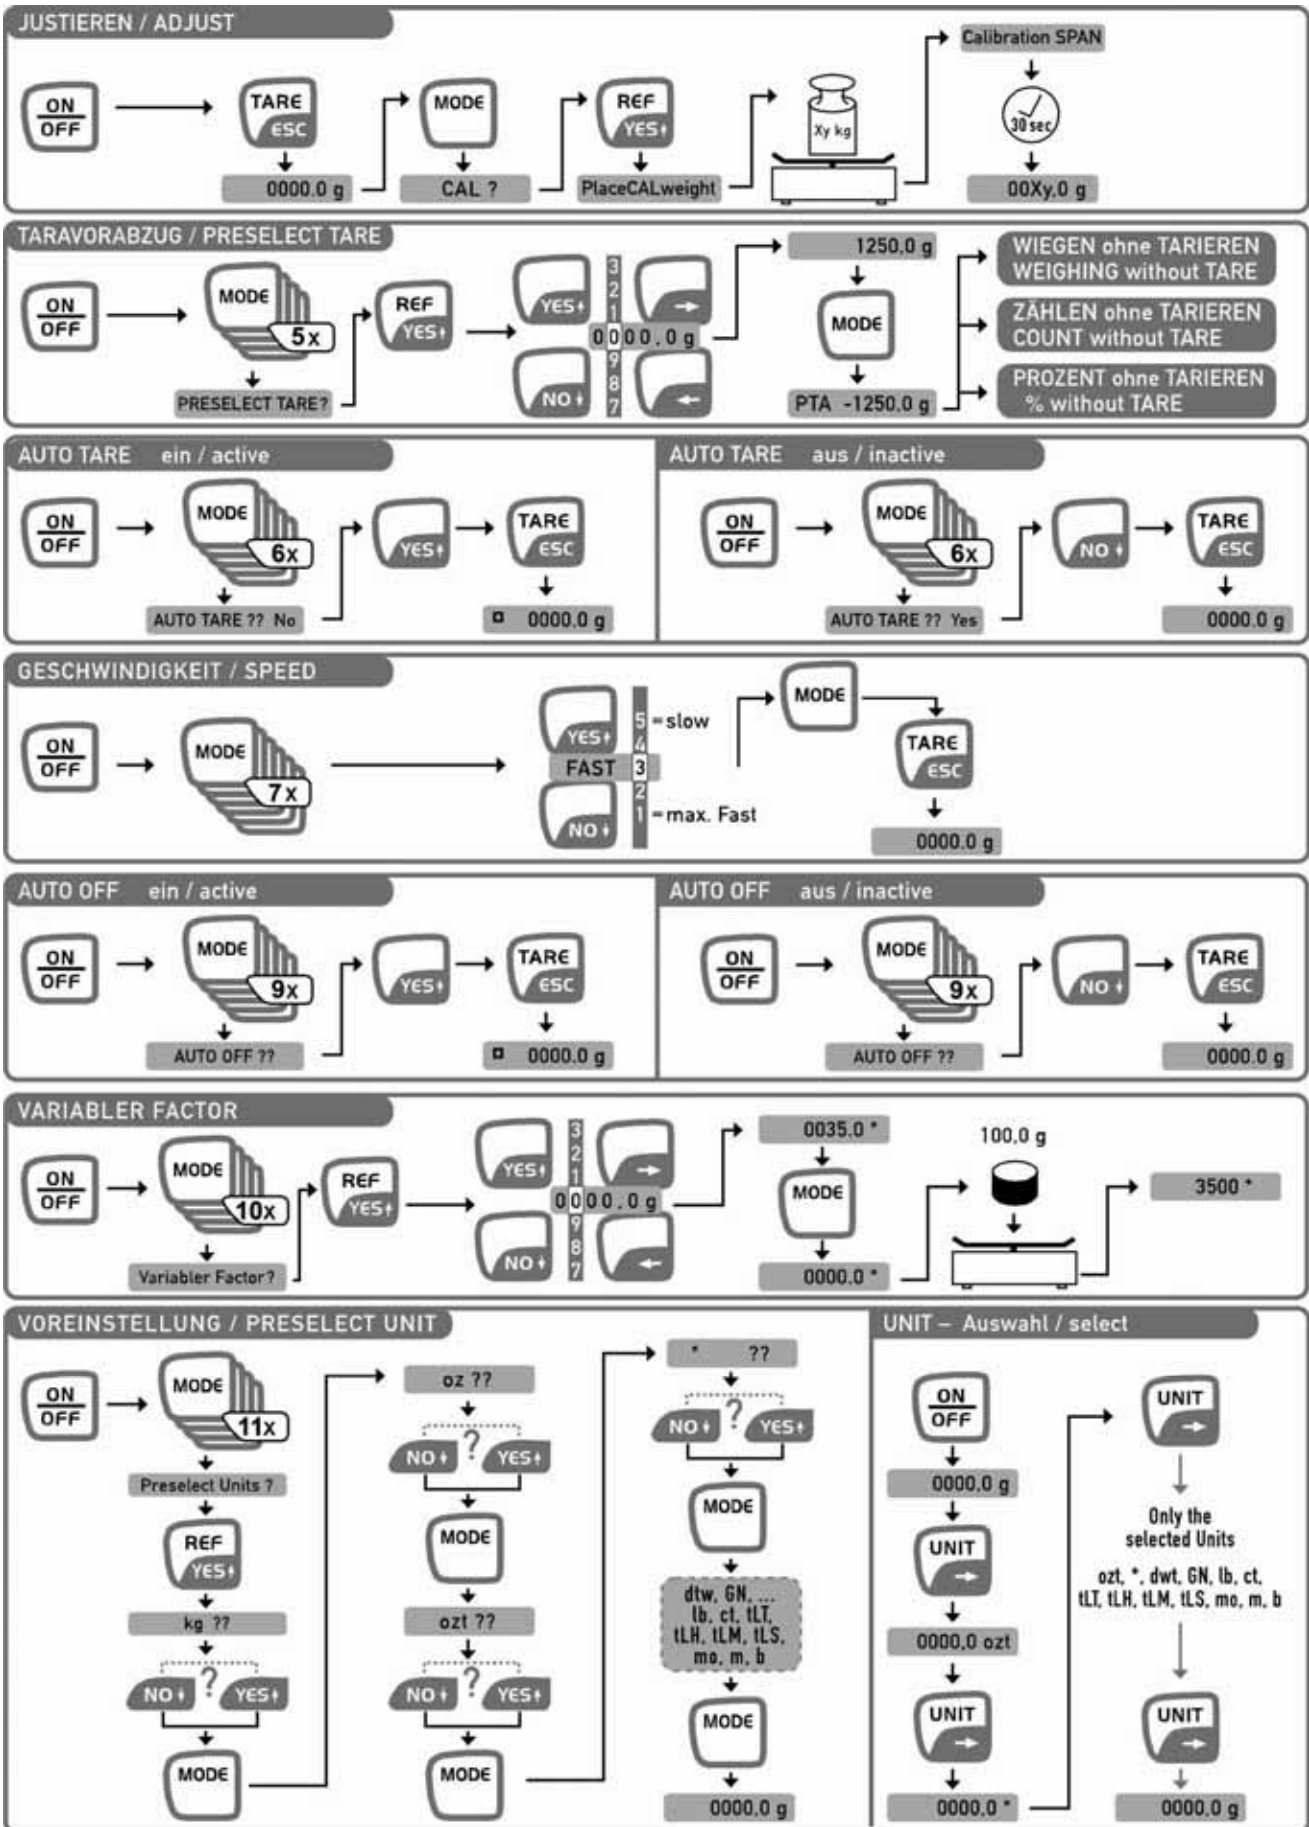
JUSTIEREN / ADJUST

ON OFF
TARE ESC
0000.0 g
MODE
CAL ?
REF YES
PlaceCALweight
Xy kg
Calibration SPAN
30 sec
00Xy,0 g

TARAVORABZUG / PRESELECT TARE

ON OFF
MODE 5x
PRESELECT TARE?
REF YES
YES
NO
3 2 1 0 9 8 7
0000.0 g
1250,0 g
MODE
PTA -1250,0 g
WIEGEN ohne TARIEREN WEIGHING without TARE
ZÄHLEN ohne TARIEREN COUNT without TARE
PROZENT ohne TARIEREN % without TARE

AUTO TARE ein / active

ON OFF
MODE 6x
AUTO TARE ?? No
YES
TARE ESC
0000.0 g

AUTO TARE aus / inactive

ON OFF
MODE 6x
AUTO TARE ?? Yes
NO
TARE ESC
0000.0 g

GESCHWINDIGKEIT / SPEED

ON OFF
MODE 7x
YES
5 = slow
4
FAST 3
2
1 = max. Fast
NO
MODE
TARE ESC
0000.0 g

AUTO OFF ein / active

ON OFF
MODE 9x
AUTO OFF ??
YES
TARE ESC
0000.0 g

AUTO OFF aus / inactive

ON OFF
MODE 9x
AUTO OFF ??
NO
TARE ESC
0000.0 g

VARIABLER FACTOR

ON OFF
MODE 10x
Variabler Factor?
REF YES
YES
NO
3 2 1 0 9 8 7
0000.0 g
0035.0 *
MODE
0000.0 *
100,0 g
3500 *

VOREINSTELLUNG / PRESELECT UNIT

ON OFF
MODE 11x
Preselect Units ?
REF YES
kg ??
NO ? YES
MODE
oz ??
NO ? YES
MODE
ozt ??
NO ? YES
MODE
* ??
NO ? YES
MODE
dtw, GN, ... lb, ct, tLT, tLH, tLM, tLS, mo, m, b
MODE
0000,0 g

UNIT – Auswahl / select

ON OFF
0000,0 g
UNIT
0000,0 ozt
UNIT
0000,0 *
UNIT
Only the selected Units
ozt, *, dwt, GN, lb, ct, tLT, tLH, tLM, tLS, mo, m, b
UNIT
0000,0 g